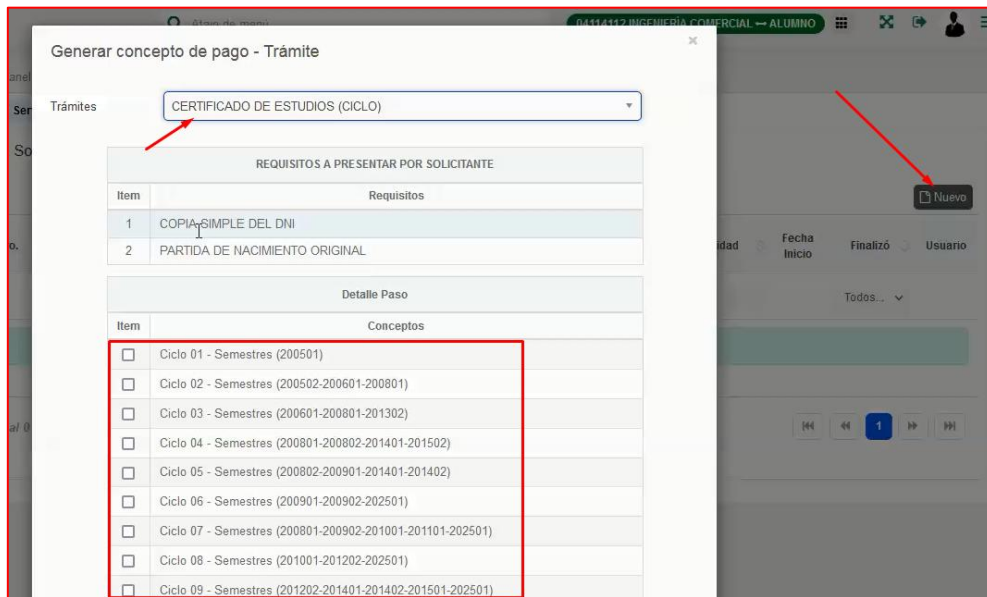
Atajo de menú

04114112 INGENIERÍA COMERCIAL → ALUMNO

Generar concepto de pago - Trámite

×

Trámites

CERTIFICADO DE ESTUDIOS (CICLO)

REQUISITOS A PRESENTAR POR SOLICITANTE

| Item | Requisitos |
|---|---|
| 1 | COPIA SIMPLE DEL DNI |
| 2 | PARTIDA DE NACIMIENTO ORIGINAL |

Detalle Paso

| Item | Conceptos |
|---|---|
| ☐ | Ciclo 01 - Semestres (200501) |
| ☐ | Ciclo 02 - Semestres (200502-200601-200801) |
| ☐ | Ciclo 03 - Semestres (200601-200801-201302) |
| ☐ | Ciclo 04 - Semestres (200801-200802-201401-201502) |
| ☐ | Ciclo 05 - Semestres (200802-200901-201401-201402) |
| ☐ | Ciclo 06 - Semestres (200901-200902-202501) |
| ☐ | Ciclo 07 - Semestres (200801-200902-201001-201101-202501) |
| ☐ | Ciclo 08 - Semestres (201001-201202-202501) |
| ☐ | Ciclo 09 - Semestres (201202-201401-201402-201501-202501) |

Nuevo

idad

Fecha Inicio

Finalizó

Usuario

Todos...

1